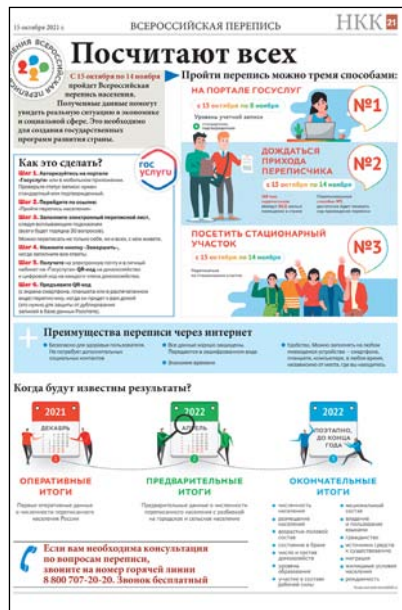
15 октября 2021 г.

ВСЕРОССИЙСКАЯ ПЕРЕПИСЬ

НКК 21

Посчитают всех

С 15 октября по 14 ноября пройдет Всероссийская перепись населения.

Полученные данные помогут увидеть реальную ситуацию в экономике и социальной сфере. Это необходимо для создания государственных программ развития страны.

Пройти перепись можно тремя способами:

НА ПОРТАЛЕ ГОСУСЛУГ

с 15 октября по 8 ноября

№1

ДОЖДАТЬСЯ ПРИХОДА ПЕРЕПИСЧИКА

с 15 октября по 14 ноября

№2

ПОСЕТИТЬ СТАЦИОНАРНЫЙ УЧАСТОК

с 15 октября по 14 ноября

№3

Как это сделать?

ГОС УСЛУГИ

Шаг 1. Авторизуйтесь на портале «Госуслуги»

Шаг 2. Перейдите по ссылке: «Пройти перепись населения»

Шаг 3. Заполните электронный переписной лист

Шаг 4. Нажмите кнопку «Завершить»

Шаг 5. Получите QR-код

Шаг 6. Предъявите QR-код

Преимущества переписи через интернет

Когда будут известны результаты?

2021 ДЕКАБРЬ

2022 АПРЕЛЬ

2022 ПОЗДНЕЕ, ДО КОНЦА ГОДА

ОПЕРАТИВНЫЕ ИТОГИ

ПРЕДВАРИТЕЛЬНЫЕ ИТОГИ

ОКОНЧАТЕЛЬНЫЕ ИТОГИ

Если вам необходима консультация по вопросам переписи, звоните на номер горячей линии 8 800 707-20-20. Звонок бесплатный